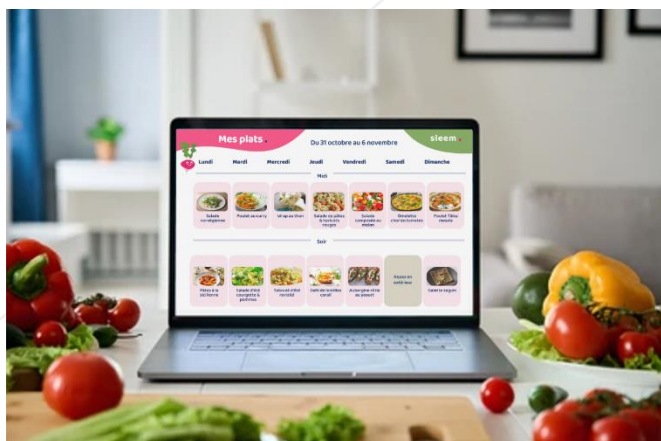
Mes plats

Du 31 octobre au 6 novembre

sleem

Lundi

Mardi

Mercredi

Jeudi

Vendredi

Samedi

Dimanche

Midi

Salade norvégienne

Poulet au curry

Wrap au thon

Salade de pâtes & haricots rouges

Salade composée au chèvre

Omelette chorizo tomates

Poulet Tikka masala

Soir

Pâtes à la sicilienne

Salade d'été courgettes & pommes

Saumon rôti

Gratin de lentilles corail

Aubergine rôtie au yaourt

Repas en extérieur

Salade au saumon